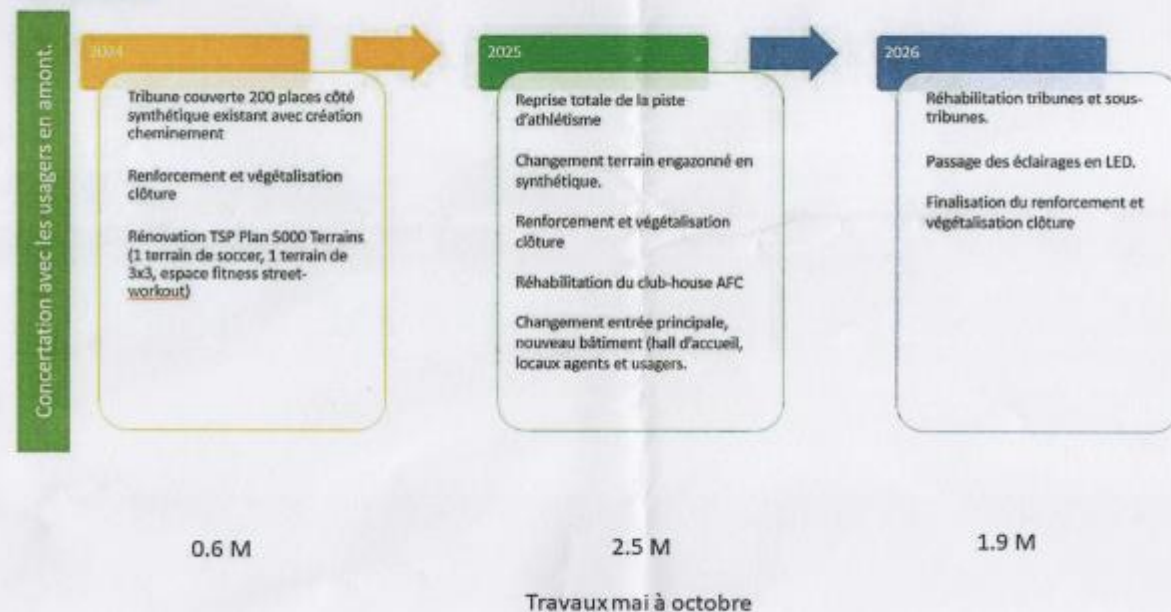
Concertation avec les usagers en amont.

2024

Tribune couverte 200 places côté synthétique existant avec création cheminement

Renforcement et végétalisation clôture

Rénovation TSP Plan 5000 Terrains (1 terrain de soccer, 1 terrain de 3x3, espace fitness street-workout)

2025

Reprise totale de la piste d'athlétisme

Changement terrain engazonné en synthétique.

Renforcement et végétalisation clôture

Réhabilitation du club-house AFC

Changement entrée principale, nouveau bâtiment (hall d'accueil, locaux agents et usagers.

2026

Réhabilitation tribunes et sous-tribunes.

Passage des éclairages en LED.

Finalisation du renforcement et végétalisation clôture

0.6 M

2.5 M

1.9 M

Travaux mai à octobre